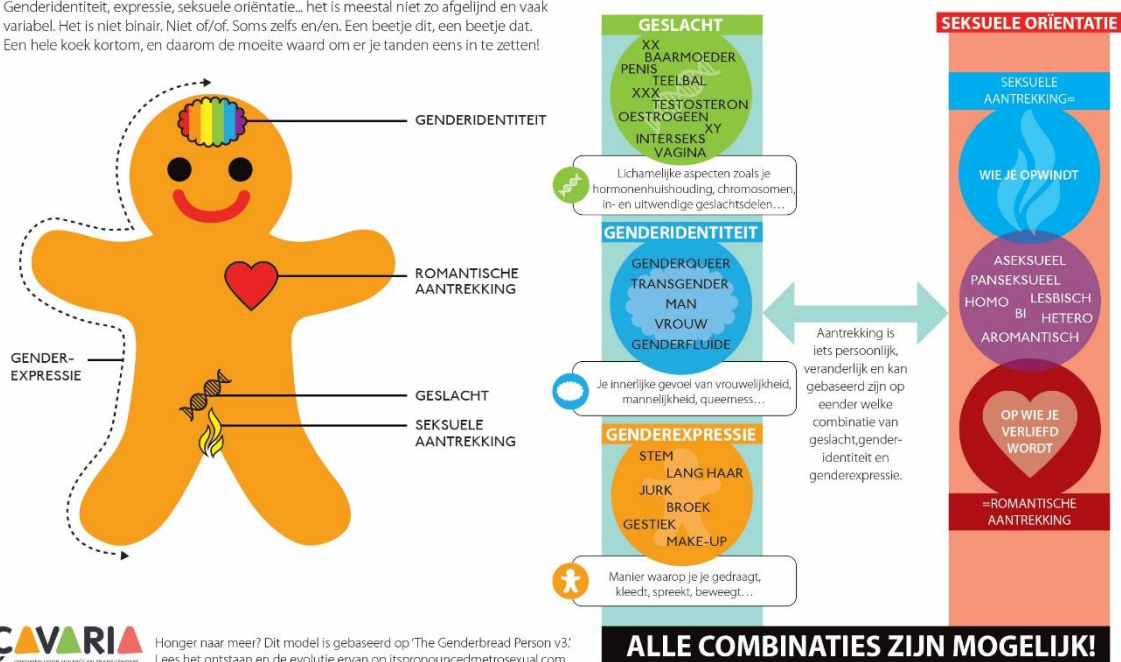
Genderidentiteit, expressie, seksuele oriëntatie... het is meestal niet zo afgelijnd en vaak variabel. Het is niet binair. Niet of/of. Soms zelfs en/en. Een beetje dit, een beetje dat. Een hele koek kortom, en daarom de moeite waard om er je tanden eens in te zetten!

GENDERIDENTITEIT

ROMANTISCHE AANTREKKING

GENDER-EXPRESSIE

GESLACHT

SEKSUELE AANTREKKING

GESLACHT

XX
BAARMOEDER
PENIS
TEELBAL
XXX
TESTOSTERON
OESTROGEEN
XY
INTERSEKS
VAGINA

Lichamelijke aspecten zoals je hormonenhuishouding, chromosomen, in- en uitwendige geslachtsdelen…

GENDERIDENTITEIT

GENDERQUEER
TRANSGENDER
MAN
VROUW
GENDERFLUIDE

Je innerlijke gevoel van vrouwelijkheid, mannelijkheid, queerness…

GENDEREXPRESSIE

STEM
LANG HAAR
JURK
BROEK
GESTIEK
MAKE-UP

Manier waarop je je gedraagt, kleedt, spreekt, beweegt…

Aantrekking is iets persoonlijk, veranderlijk en kan gebaseerd zijn op eender welke combinatie van geslacht,genderidentiteit en genderexpressie.

SEKSUELE ORIËNTATIE

SEKSUELE AANTREKKING=

WIE JE OPWINDT

ASEKSUEEL
PANSEKSUEEL
HOMO
LESBISCH
BI
HETERO
AROMANTISCH

OP WIE JE VERLIEFD WORDT

=ROMANTISCHE AANTREKKING

CAVARIA

Honger naar meer? Dit model is gebaseerd op 'The Genderbread Person v3.' Lees het ontstaan en de evolutie ervan op itspronouncedmetrosexual.com

ALLE COMBINATIES ZIJN MOGELIJK!